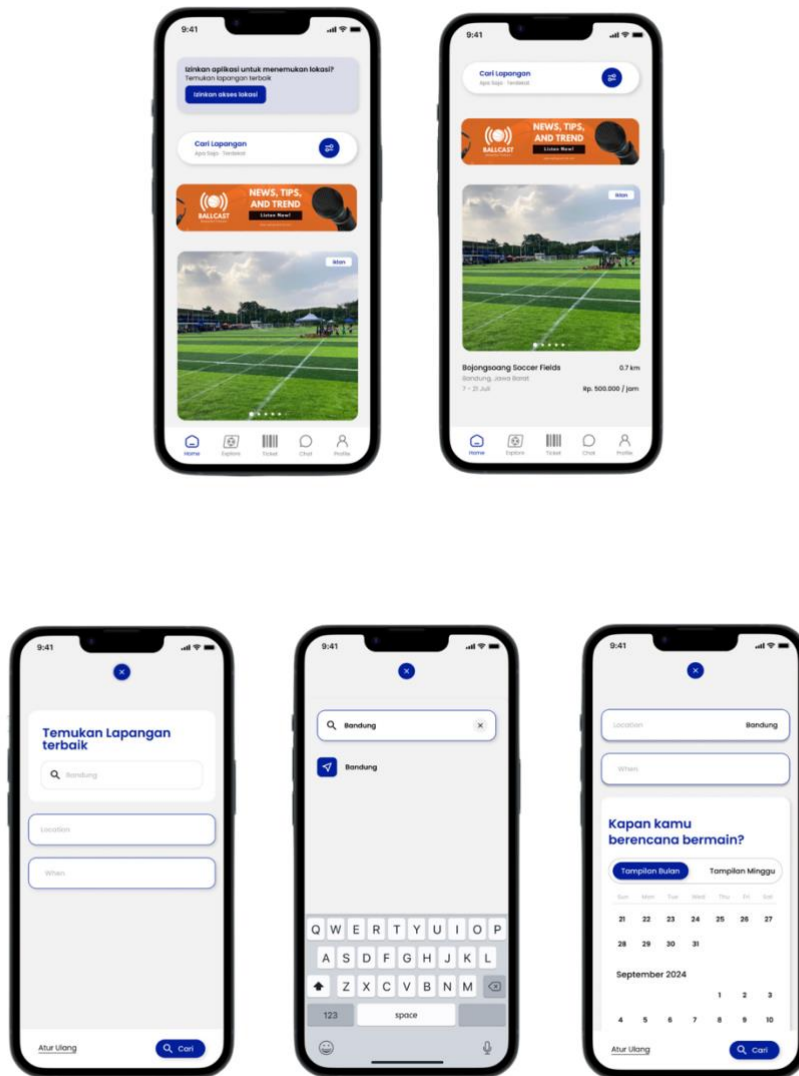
9:41

Izinkan aplikasi untuk menemukan lokasi?
Temukan lapangan terbaik
Izinkan akses lokasi

Cari Lapangan
Apa Saja · Terdekat

BALLCAST
NEWS, TIPS, AND TREND
Listen Now!

Iklan

Home Explore Ticket Chat Profile

9:41

Cari Lapangan
Apa Saja · Terdekat

BALLCAST
NEWS, TIPS, AND TREND
Listen Now!

Iklan

Bojongsoang Soccer Fields
0.7 km
Bandung, Jawa Barat
7 - 21 Juli
Rp. 500.000 / jam

Home Explore Ticket Chat Profile

9:41

Temukan Lapangan terbaik
Bandung

Location

When

Atur Ulang
Cari

9:41

Bandung

Bandung

Q W E R T Y U I O P
A S D F G H J K L
Z X C V B N M
123 space

9:41

Location
Bandung

When

Kapan kamu berencana bermain?

Tampilan Bulan
Tampilan Minggu

Sun Mon Tue Wed Thu Fri Sat
21 22 23 24 25 26 27
28 29 30 31

September 2024

1 2 3
4 5 6 7 8 9 10

Atur Ulang
Cari